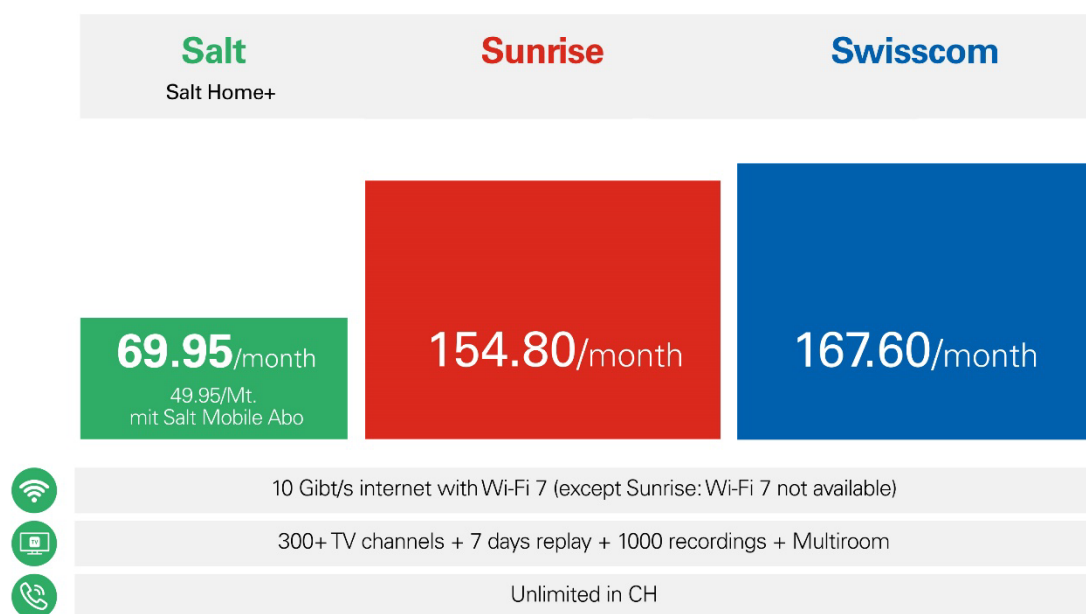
Salt
Salt Home+

Sunrise

Swisscom

69.95/month
49.95/Mt.
mit Salt Mobile Abo

154.80/month

167.60/month

10 Gibt/s internet with Wi-Fi 7 (except Sunrise: Wi-Fi 7 not available)

TV

300+ TV channels + 7 days replay + 1000 recordings + Multiroom

Unlimited in CH